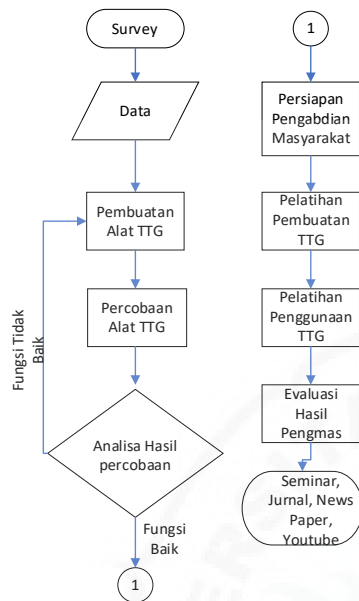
Survey

Data

Pembuatan Alat TTG

Percobaan Alat TTG

Fungsi Tidak Baik

Analisa Hasil percobaan

Fungsi Baik

1

1

Persiapan Pengabdian Masyarakat

Pelatihan Pembuatan TTG

Pelatihan Penggunaan TTG

Evaluasi Hasil Pengmas

Seminar, Jurnal, News Paper, Youtube